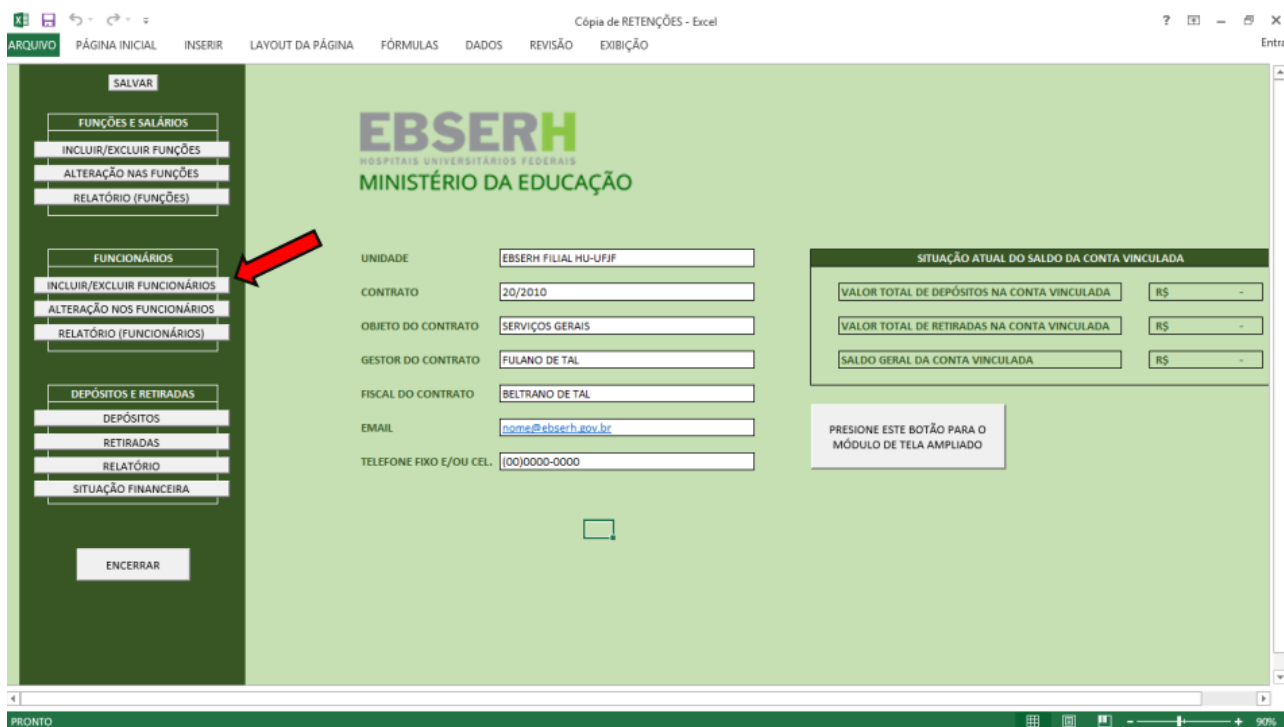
Cópia de RETENÇÕES - Excel

? – ✕

ARQUIVO PÁGINA INICIAL INSERIR LAYOUT DA PÁGINA FÓRMULAS DADOS REVISÃO EXIBIÇÃO

Entra

SALVAR

FUNÇÕES E SALÁRIOS
INCLUIR/EXCLUIR FUNÇÕES
ALTERAÇÃO NAS FUNÇÕES
RELATÓRIO (FUNÇÕES)

FUNCIONÁRIOS
INCLUIR/EXCLUIR FUNCIONÁRIOS
ALTERAÇÃO NOS FUNCIONÁRIOS
RELATÓRIO (FUNCIONÁRIOS)

DEPÓSITOS E RETIRADAS
DEPÓSITOS
RETIRADAS
RELATÓRIO
SITUAÇÃO FINANCEIRA

ENCERRAR

EBSERH
HOSPITAIS UNIVERSITÁRIOS FEDERAIS
MINISTÉRIO DA EDUCAÇÃO

| UNIDADE | EBSERH FILIAL HU-UFJF |
|---|---|
| CONTRATO | 20/2010 |
| OBJETO DO CONTRATO | SERVIÇOS GERAIS |
| GESTOR DO CONTRATO | FULANO DE TAL |
| FISCAL DO CONTRATO | BELTRANO DE TAL |
| EMAIL | nome@ebserh.gov.br |
| TELEFONE FIXO E/OU CEL. | (00)0000-0000 |

SITUAÇÃO ATUAL DO SALDO DA CONTA VINCULADA

| VALOR TOTAL DE DEPÓSITOS NA CONTA VINCULADA | R$ - |
|---|---|
| VALOR TOTAL DE RETIRADAS NA CONTA VINCULADA | R$ - |
| SALDO GERAL DA CONTA VINCULADA | R$ - |

PRESIONE ESTE BOTÃO PARA O MÓDULO DE TELA AMPLIADO

PRONTO

90%